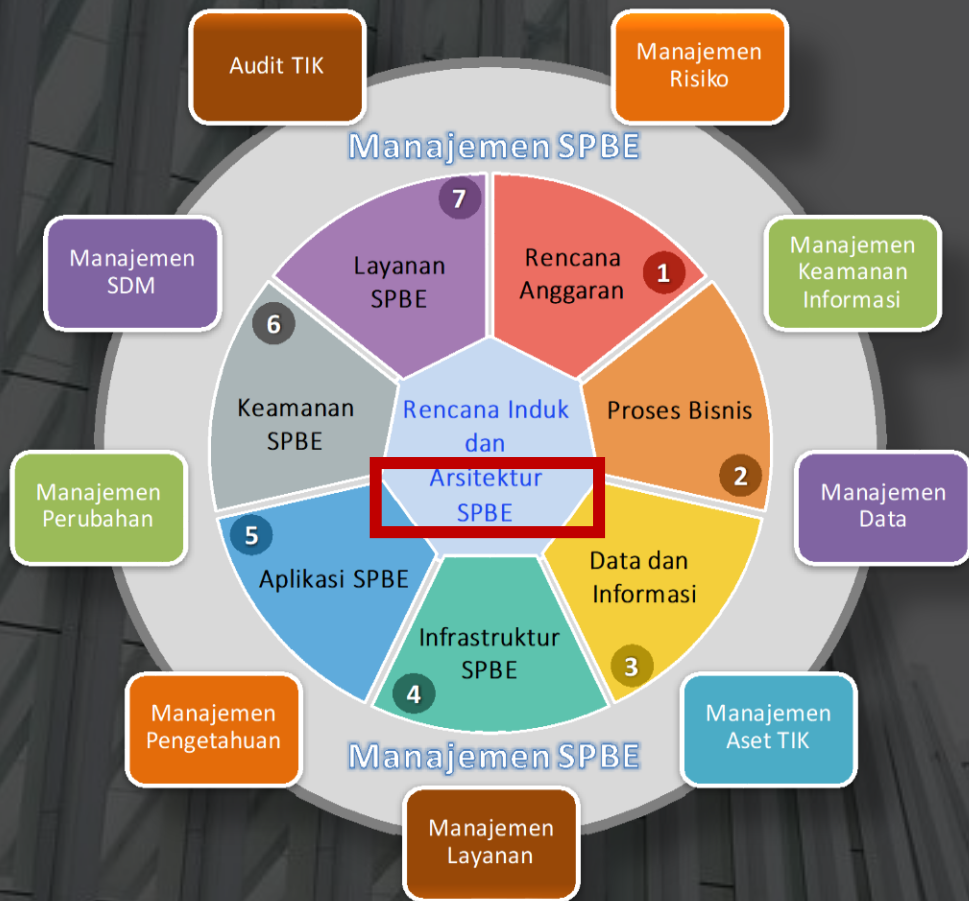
Audit TIK

Manajemen Risiko

Manajemen SPBE

7

Layanan SPBE

Rencana Anggaran

1

Manajemen SDM

Manajemen Keamanan Informasi

6

Keamanan SPBE

Rencana Induk dan Arsitektur SPBE

Proses Bisnis

2

Manajemen Perubahan

Manajemen Data

5

Aplikasi SPBE

Data dan Informasi

Infrastruktur SPBE

3

4

Manajemen Pengetahuan

Manajemen SPBE

Manajemen Aset TIK

Manajemen Layanan